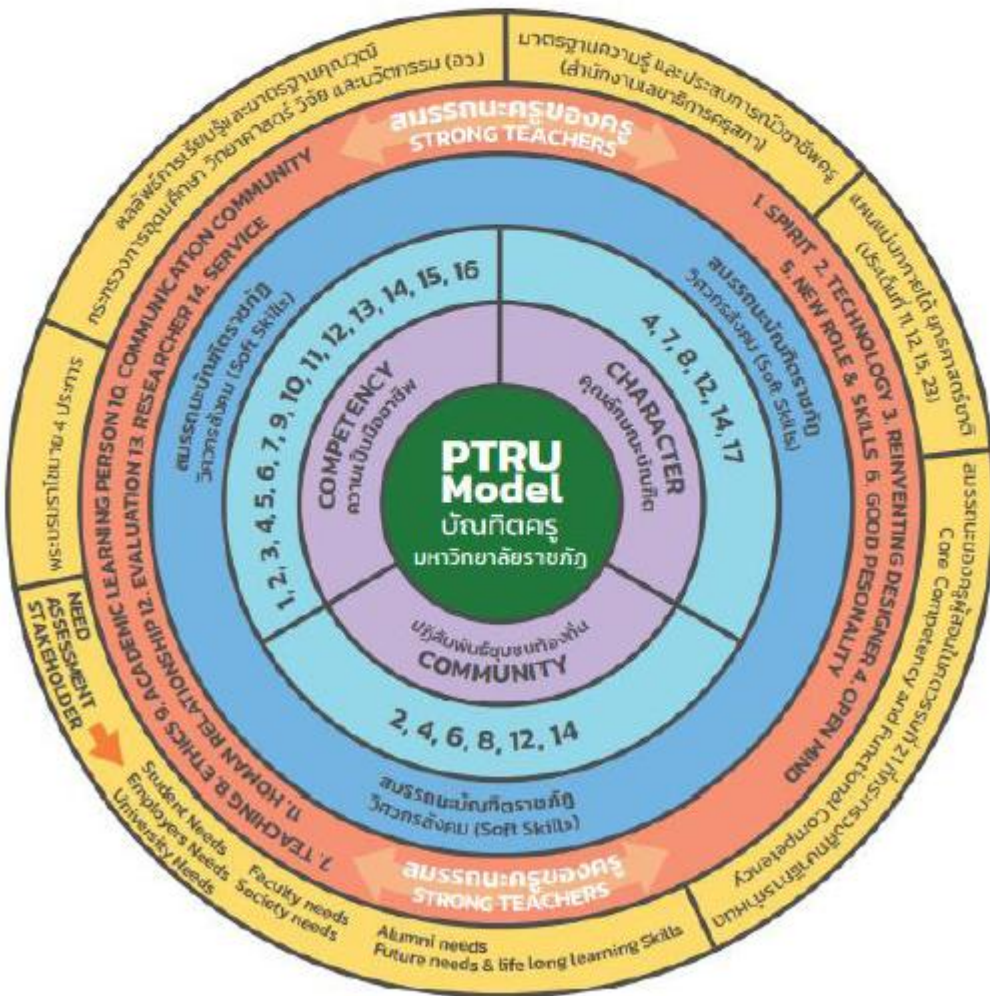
PTRU Model
บัณฑิตครู
มหาวิทยาลัยราชภัฏ

COMPETENCY
ความเป็นมืออาชีพ

CHARACTER
คุณลักษณะบัณฑิต

ปฏิสัมพันธ์ชุมชนท้องถิ่น
COMMUNITY

1, 2, 3, 4, 5, 6, 7, 9, 10, 11, 12, 13, 14, 15, 16

4, 7, 8, 12, 14, 17

2, 4, 6, 8, 12, 14

สมรรถนะบัณฑิตราชภัฏ
วิศวกรสังคม (Soft Skills)

สมรรถนะบัณฑิตราชภัฏ
วิศวกรสังคม (Soft Skills)

สมรรถนะบัณฑิตราชภัฏ
วิศวกรสังคม (Soft Skills)

สมรรถนะครูของครู
STRONG TEACHERS

สมรรถนะครูของครู
STRONG TEACHERS

1. SPIRIT 2. TECHNOLOGY 3. REINVENTING DESIGNER 4. OPEN MIND 5. NEW ROLE & SKILLS 6. GOOD PESONALITY 7. TEACHING 8. ETHICS 9. ACADEMIC LEARNING PERSON 10. COMMUNICATION COMMUNITY 11. HUMAN RELATIONSHIP 12. EVALUATION 13. RESEARCHER 14. SERVICE

ผลลัพธ์การเรียนรู้และมาตรฐานคุณวุฒิ กระทรวงการอุดมศึกษา วิทยาศาสตร์ วิจัย และนวัตกรรม (อว.)

มาตรฐานความรู้ และประสบการณ์วิชาชีพครู (สำนักงานเลขาธิการคุรุสภา)

แผนแม่บทภายใต้ยุทธศาสตร์ชาติ (ประเด็นที่ 11, 12, 15, 23)

สมรรถนะของครูสอดคล้องกับศตวรรษที่ 21 ที่ระบุในพันธกิจ Core Competency and Functional Competency

พระบรมราโชบาย 4 ประการ

NEED ASSESSMENT STAKEHOLDER

Student Needs
Employees Needs
University Needs
Faculty needs
Society needs
Alumni needs
Future needs & life long learning Skills